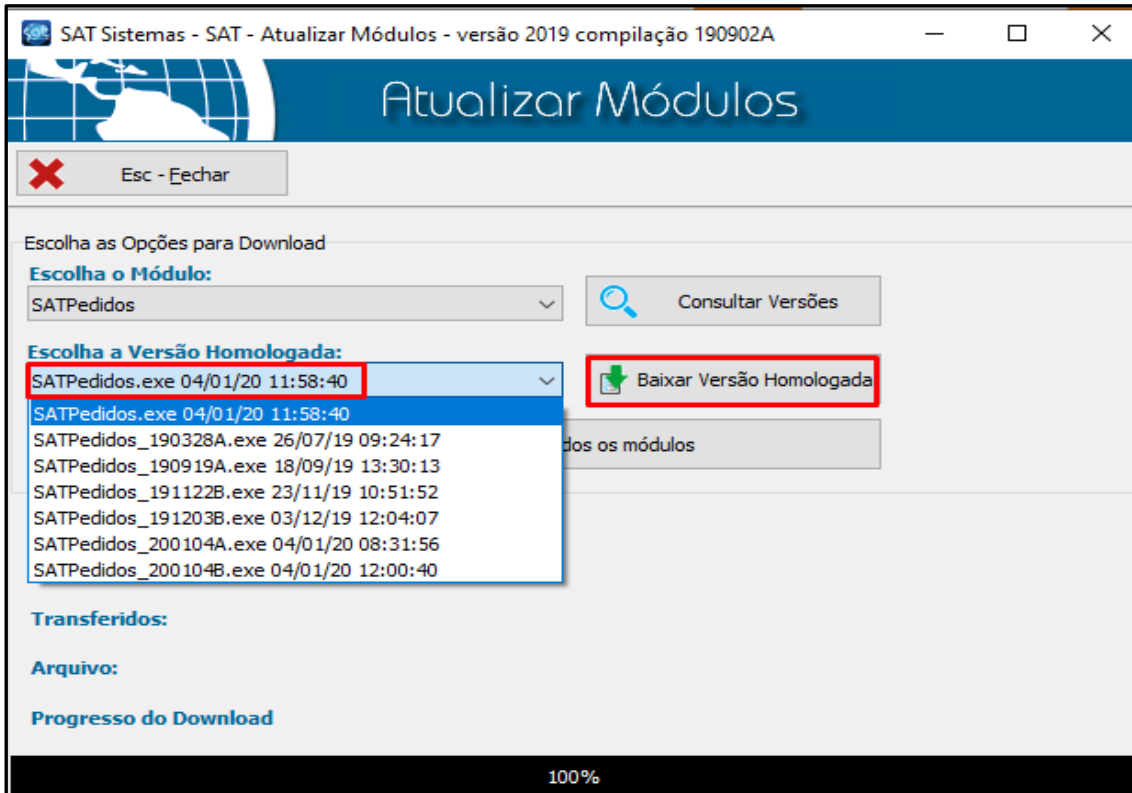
SAT Sistemas - SAT - Atualizar Módulos - versão 2019 compilação 190902A

Atualizar Módulos

Esc - Fechar

Escolha as Opções para Download

Escolha o Módulo:

SATPedidos

Consultar Versões

Escolha a Versão Homologada:

SATPedidos.exe 04/01/20 11:58:40

Baixar Versão Homologada

SATPedidos.exe 04/01/20 11:58:40
SATPedidos_190328A.exe 26/07/19 09:24:17
SATPedidos_190919A.exe 18/09/19 13:30:13
SATPedidos_191122B.exe 23/11/19 10:51:52
SATPedidos_191203B.exe 03/12/19 12:04:07
SATPedidos_200104A.exe 04/01/20 08:31:56
SATPedidos_200104B.exe 04/01/20 12:00:40

dos os módulos

Transferidos:

Arquivo:

Progresso do Download

100%